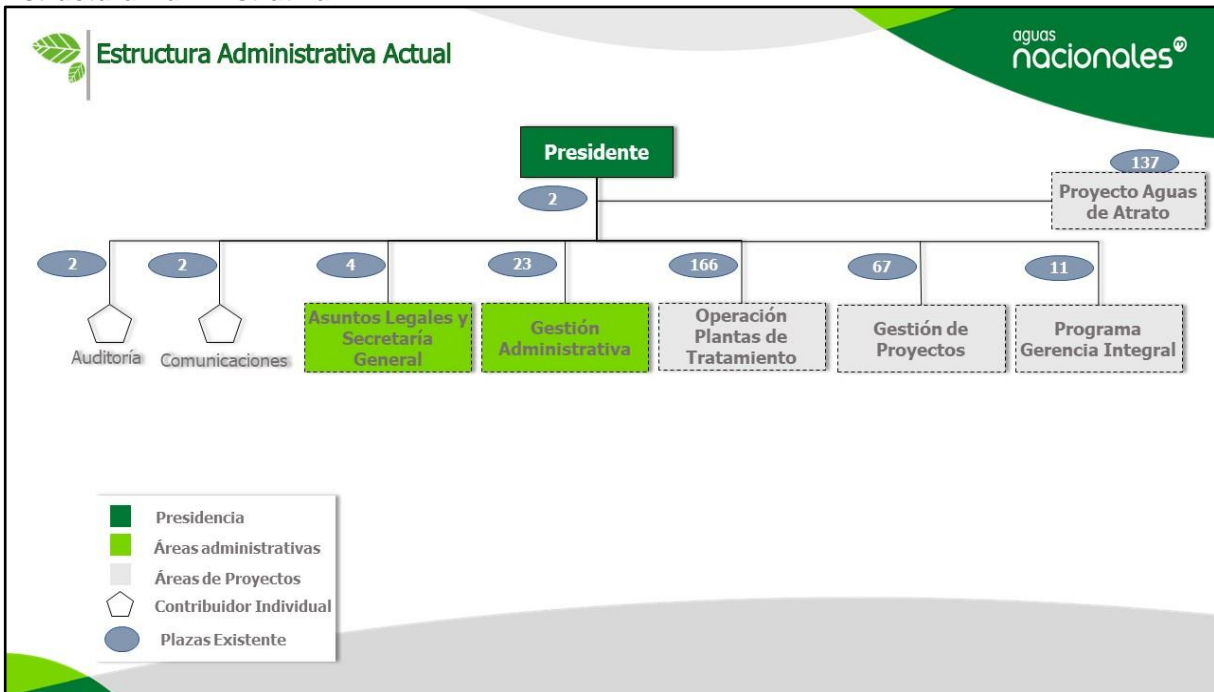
Estructura Administrativa Actual

aguas nacionales

Presidente

2

137

Proyecto Aguas de Atrato

2

2

4

23

166

67

11

Auditoría

Comunicaciones

Asuntos Legales y Secretaría General

Gestión Administrativa

Operación Plantas de Tratamiento

Gestión de Proyectos

Programa Gerencia Integral

Presidencia

Áreas administrativas

Áreas de Proyectos

Contribuidor Individual

Plazas Existente